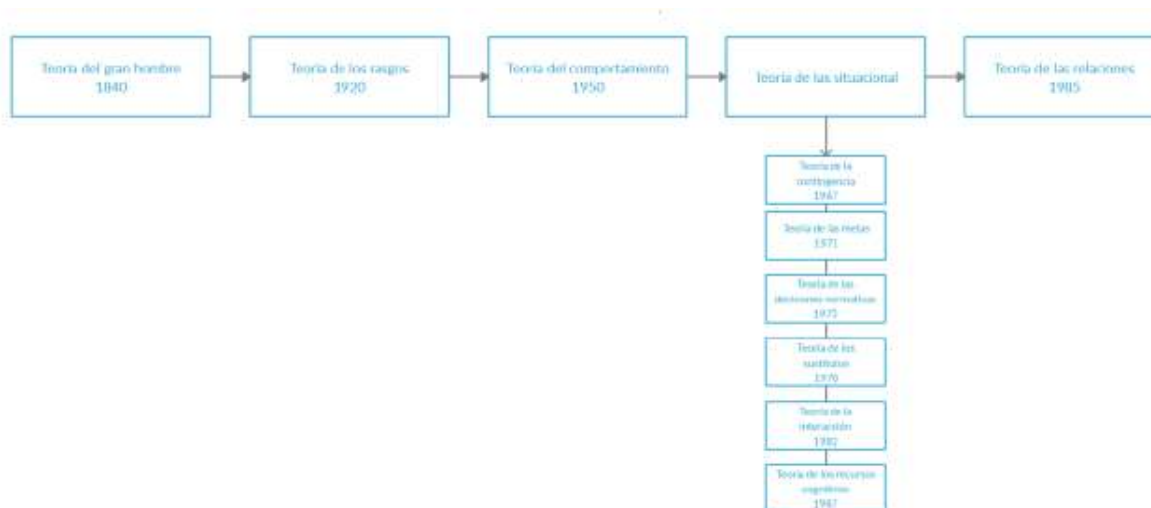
Teoria del gran hombre
1840

Teoria de los rasgos
1920

Teoria del comportamiento
1950

Teoria de las situacional

Teoria de las relaciones
1985

Teoria de la contingencia
1967

Teoria de las metas
1971

Teoria de las decisiones normativas
1973

Teoria de los sustitutos
1978

Teoria de la interacción
1980

Teoria de los recursos cognitivos
1987